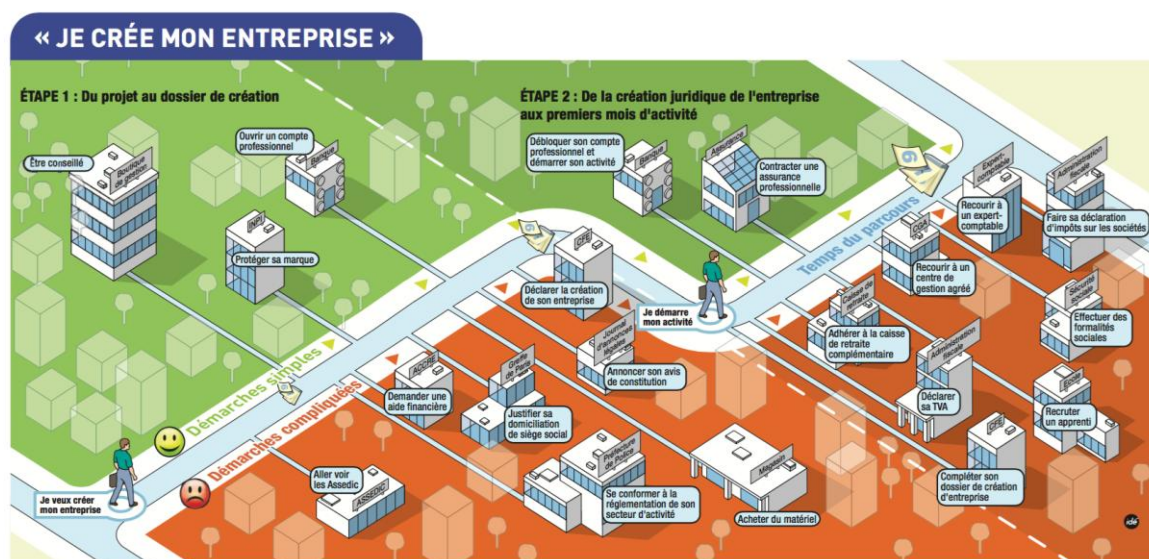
« JE CRÉE MON ENTREPRISE »

ÉTAPE 1 : Du projet au dossier de création

ÉTAPE 2 : De la création juridique de l'entreprise aux premiers mois d'activité

Être conseillé

Boutique de gestion

Ouvrir un compte professionnel

Banque

INPI

Protéger sa marque

Débloquer son compte professionnel et démarrer son activité

Banque

Assurance

Contracter une assurance professionnelle

Expert-comptable

Recourir à un expert-comptable

Administration fiscale

Faire sa déclaration d'impôts sur les sociétés

Temps du parcours

CGA

Recourir à un centre de gestion agréé

CFE

Déclarer la création de son entreprise

Je démarre mon activité

Journal d'annonces légales

Annoncer son avis de constitution

Caisse de retraite

Adhérer à la caisse de retraite complémentaire

Sécurité sociale

Effectuer des formalités sociales

Démarches simples

Démarches compliquées

ACCRE

Demander une aide financière

Greffe du Tribunal

Justifier sa domiciliation de siège social

Administration fiscale

Déclarer sa TVA

École

Recruter un apprenti

Aller voir les Assedic

ASSEDIC

Préfecture de Police

Se conformer à la réglementation de son secteur d'activité

Magasin

Acheter du matériel

CFE

Compléter son dossier de création d'entreprise

Je veux créer mon entreprise

idé